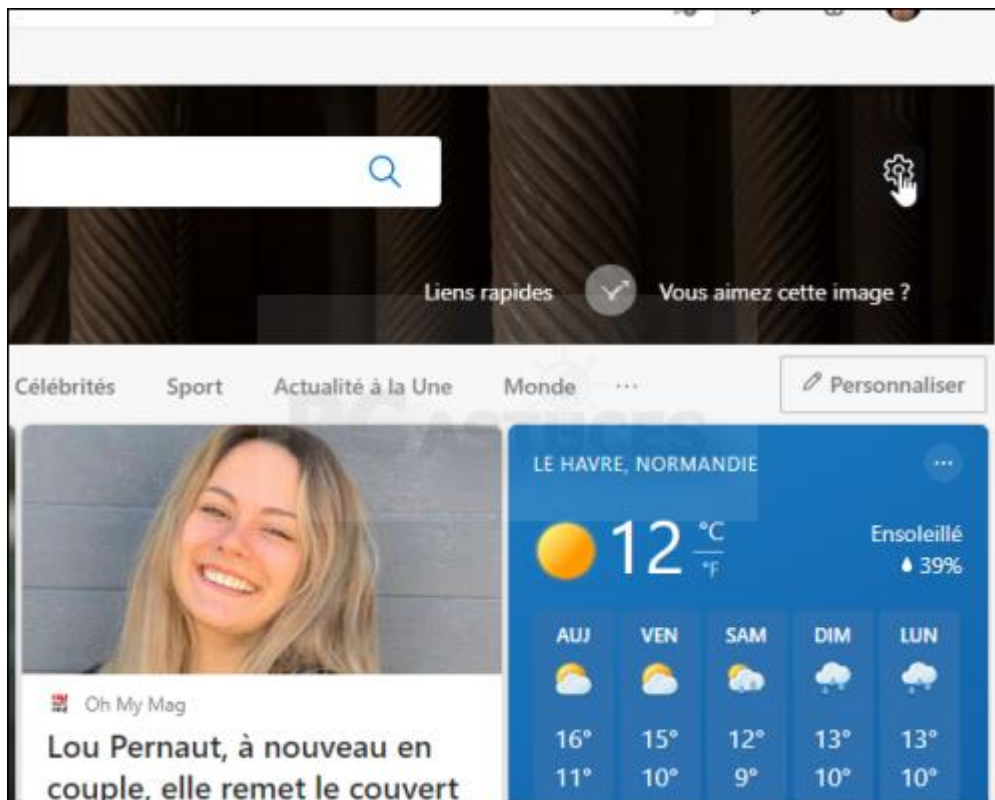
Liens rapides

Vous aimez cette image ?

Célébrités Sport Actualité à la Une Monde ···

Personnaliser

Oh My Mag

Lou Pernaut, à nouveau en couple, elle remet le couvert

LE HAVRE, NORMANDIE

···

12 °C °F

Ensoleillé

39%

| AUJ | VEN | SAM | DIM | LUN |
|---|---|---|---|---|
| 16° | 15° | 12° | 13° | 13° |
| 11° | 10° | 9° | 10° | 10° |